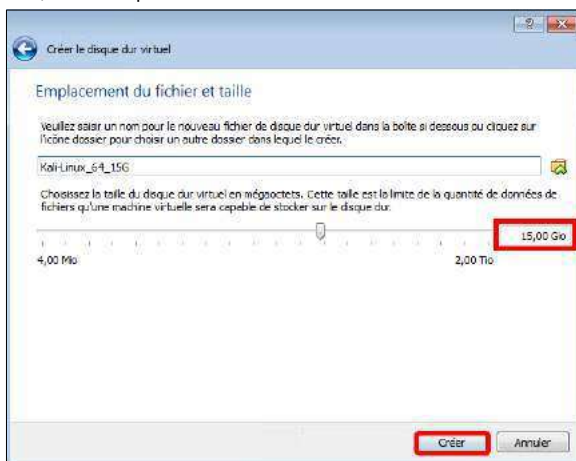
? X

Créer le disque dur virtuel

Emplacement du fichier et taille

Veuillez saisir un nom pour le nouveau fichier de disque dur virtuel dans la boîte si dessous ou cliquez sur l'icône dossier pour choisir un autre dossier dans lequel le créer.

Kali-Linux_64_15G

Choisissez la taille du disque dur virtuel en mégaoctets. Cette taille est la limite de la quantité de données de fichiers qu'une machine virtuelle sera capable de stocker sur le disque dur.

15,00 Gio

4,00 Mio

2,00 Tio

Créer

Annuler